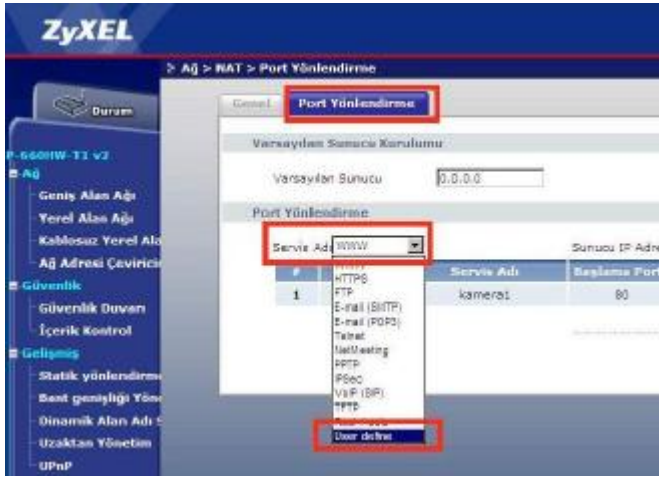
ZyXEL

> Ağ > NAT > Port Yönlendirme

Durum

P-660HW-T1 v2
Ağ
Geniş Alan Ağı
Yerel Alan Ağı
Kablosuz Yerel Ala
Ağ Adresi Çevirici
Güvenlik
Güvenlik Duvarı
İçerik Kontrol
Gelişmiş
Statik yönlendirme
Bant genişliği Yön
Dinamik Alan Adı S
Uzaktan Yönetim
UPnP

Genel | Port Yönlendirme

Varsayılan Sunucu Kurulumu

Varsayılan Sunucu 0.0.0.0

Port Yönlendirme

Servis Adı WWW

Sunucu IP Adre

| # | | Servis Adı | Başlama Port |
|---|---|---|---|
| 1 | | kamera1 | 80 |

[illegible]
HTTPS
FTP
E-mail (SMTP)
E-mail (POP3)
Telnet
NetMeeting
PPTP
IPSec
VoIP (SIP)
TFTP
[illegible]
User define